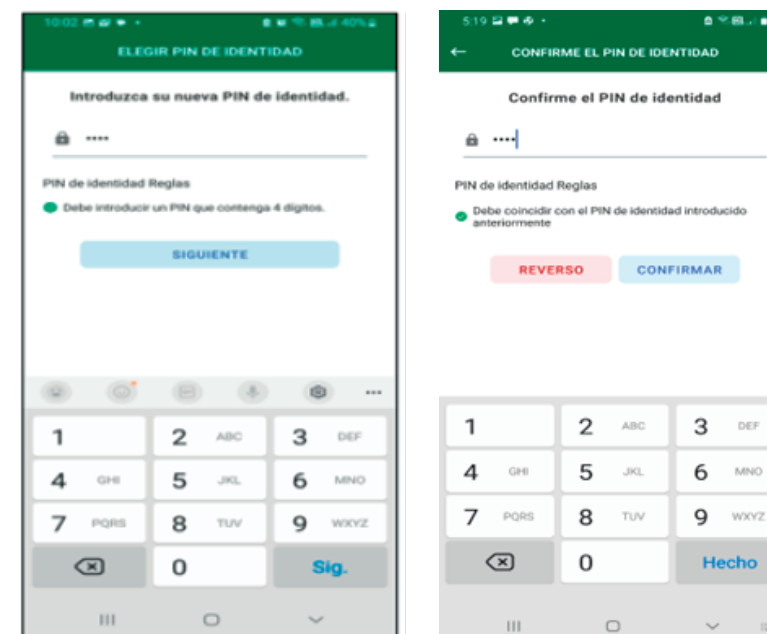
10:02 40%

ELEGIR PIN DE IDENTIDAD

Introduzca su nueva PIN de identidad.

••••

PIN de identidad Reglas

Debe introducir un PIN que contenga 4 dígitos.

SIGUIENTE

1
2 ABC
3 DEF
4 GHI
5 JKL
6 MNO
7 PQRS
8 TUV
9 WXYZ
0
Sig.

5:19

CONFIRME EL PIN DE IDENTIDAD

Confirme el PIN de identidad

••••

PIN de identidad Reglas

Debe coincidir con el PIN de identidad introducido anteriormente

REVERSO

CONFIRMAR

1
2 ABC
3 DEF
4 GHI
5 JKL
6 MNO
7 PQRS
8 TUV
9 WXYZ
0
Hecho